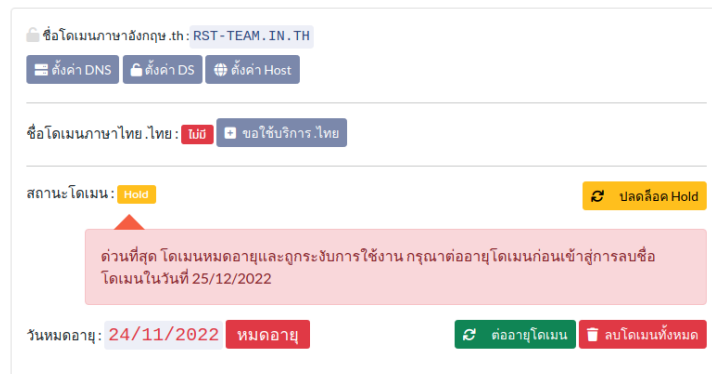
ชื่อโดเมนภาษาอังกฤษ .th : RST-TEAM.IN.TH

ตั้งค่า DNS ตั้งค่า DS ตั้งค่า Host

ชื่อโดเมนภาษาไทย .ไทย : ไม่มี ขอใช้บริการ.ไทย

สถานะโดเมน : Hold

ปลดล็อค Hold

ด่วนที่สุด โดเมนหมดอายุและถูกระงับการใช้งาน กรุณาต่ออายุโดเมนก่อนเข้าสู่การลบชื่อโดเมนในวันที่ 25/12/2022

วันหมดอายุ : 24/11/2022 หมดอายุ

ต่ออายุโดเมน ลบโดเมนทั้งหมด